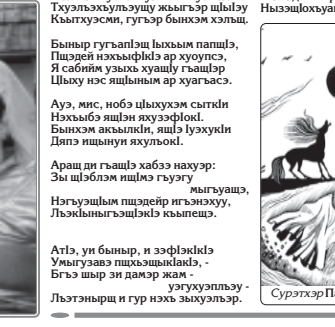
Тхуэлъэхъулъэущу жыгъэр щIылэу
Къытхуэсми, гугъэр бынхэм хэлъщ.

Бынир гугъапIэщ Iыхьым папщIэ,
ПщIэдей нэхъыфIкIэ ар хуоупсэ,
Я сабийм узыхь хуащIу гъащIэр
Щыху нэс ящIынум ар хуагъасэ.

Ауэ, мис, нобэ щIыхухэм сыткIи
Нэхъыбэ ящIэн яхуэзфIокI.
Бынхэм акъылкIи, ящIэ IуэхукIи
Дяпэ ищыпын яхуэлъокI.

Араш ди гъащIэ хабзэ нахуэр:
Зы щIэблэм ишIмэ гъуэгу
мыгъуащэ,
Нэгъуэщым пщэдейр игъэнэхуу,
ЛъэкIыныгъэщIэкIэ къыпещэ.

АтIэ, уи бынир, и зэфIэкIкIэ
Умыгузавэ пщхьэщыIакIэ, -
Бгъэ шыр зи дамэр жам -
уэгухуэпльэу -
Лъэтэнырщ и гур нэхъ зыхуэлъэр.

Ныэзщохъуэн

СурэтхэрП